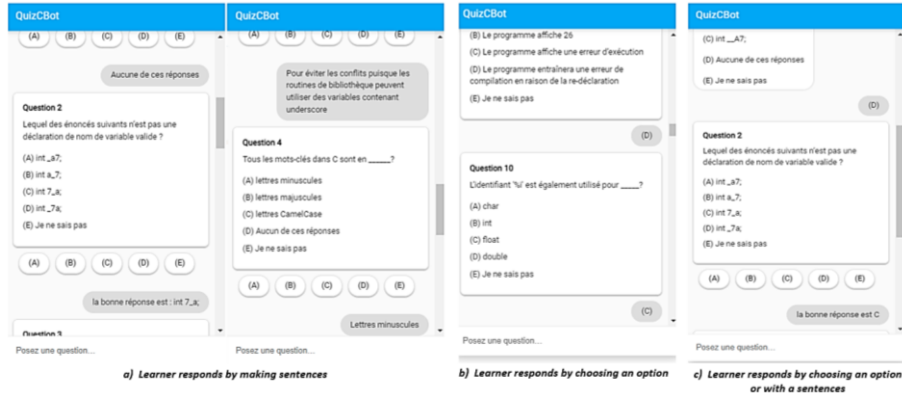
QuizCBot

(A) (B) (C) (D) (E)

Aucune de ces réponses

Question 2
Lequel des énoncés suivants n'est pas une déclaration de nom de variable valide ?

(A) int _a7;
(B) int a_7;
(C) int 7_a;
(D) int _7a;
(E) Je ne sais pas

(A) (B) (C) (D) (E)

la bonne réponse est : int 7_a;

Question 3

Posez une question...

QuizCBot

(A) (B) (C) (D) (E)

Pour éviter les conflits puisque les routines de bibliothèque peuvent utiliser des variables contenant underscore

Question 4
Tous les mots-clés dans C sont en _____?

(A) lettres minuscules
(B) lettres majuscules
(C) lettres CamelCase
(D) Aucun de ces réponses
(E) Je ne sais pas

(A) (B) (C) (D) (E)

Lettres minuscules

Posez une question...

a) Learner responds by making sentences

QuizCBot

(B) Le programme affiche 26
(C) Le programme affiche une erreur d'exécution
(D) Le programme entraînera une erreur de compilation en raison de la re-déclaration
(E) Je ne sais pas

(D)

Question 10
L'identifiant '%i' est également utilisé pour _____?

(A) char
(B) int
(C) float
(D) double
(E) Je ne sais pas

(C)

Posez une question...

b) Learner responds by choosing an option

QuizCBot

(C) int _A7;
(D) Aucune de ces réponses
(E) Je ne sais pas

(D)

Question 2
Lequel des énoncés suivants n'est pas une déclaration de nom de variable valide ?

(A) int _a7;
(B) int a_7;
(C) int 7_a;
(D) int _7a;
(E) Je ne sais pas

(A) (B) (C) (D) (E)

la bonne réponse est C

Posez une question...

c) Learner responds by choosing an option or with a sentences